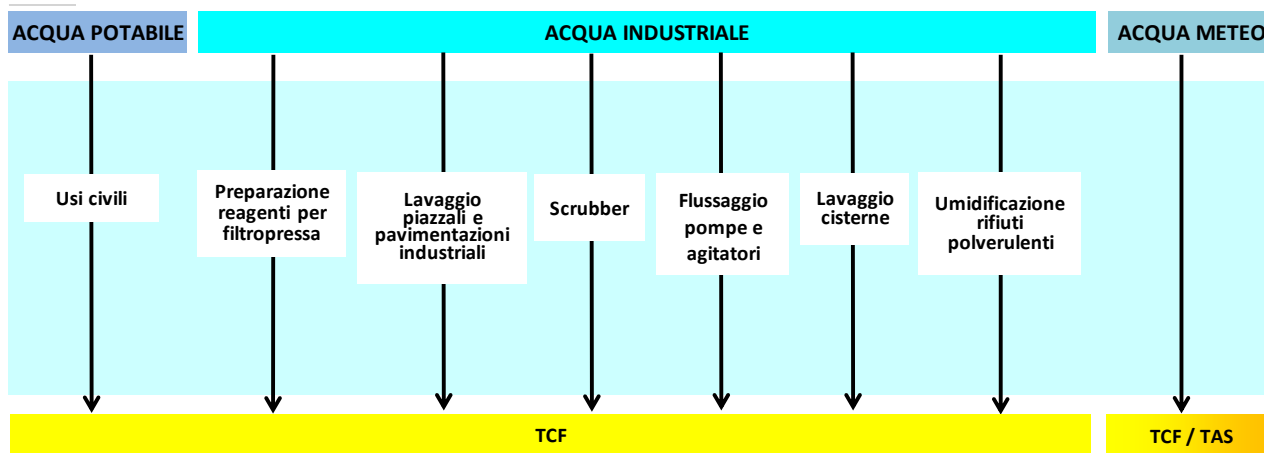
ACQUA POTABILE

ACQUA INDUSTRIALE

ACQUA METEO

Usi civili

Preparazione reagenti per filtropressa

Lavaggio piazzali e pavimentazioni industriali

Scrubber

Flussaggio pompe e agitatori

Lavaggio cisterne

Umidificazione rifiuti polverulenti

TCF

TCF / TAS